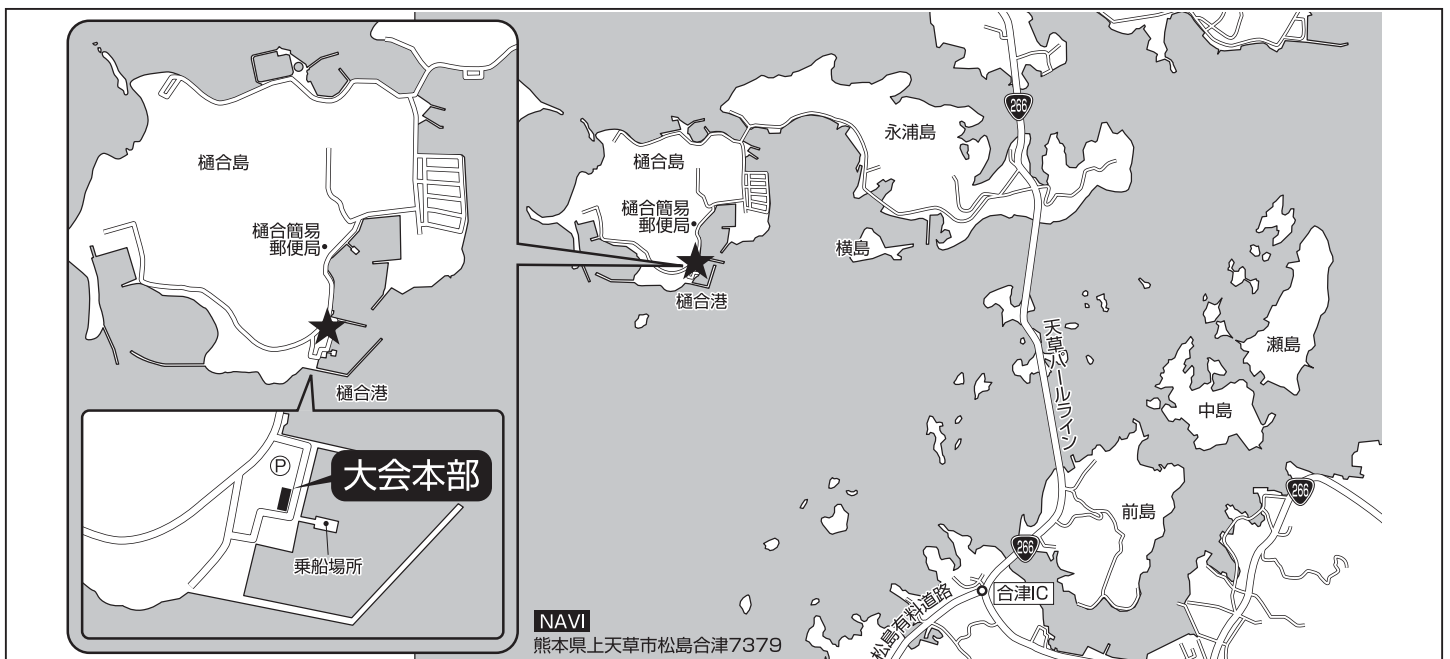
樋合島

樋合簡易
郵便局

樋合港

Ⓟ

大会本部

乗船場所

樋合島

樋合簡易
郵便局

樋合港

永浦島

266

横島

天草パールライン

瀬島

中島

前島

266

266

松島有料道路

合津IC

NAVI
熊本県上天草市松島合津7379